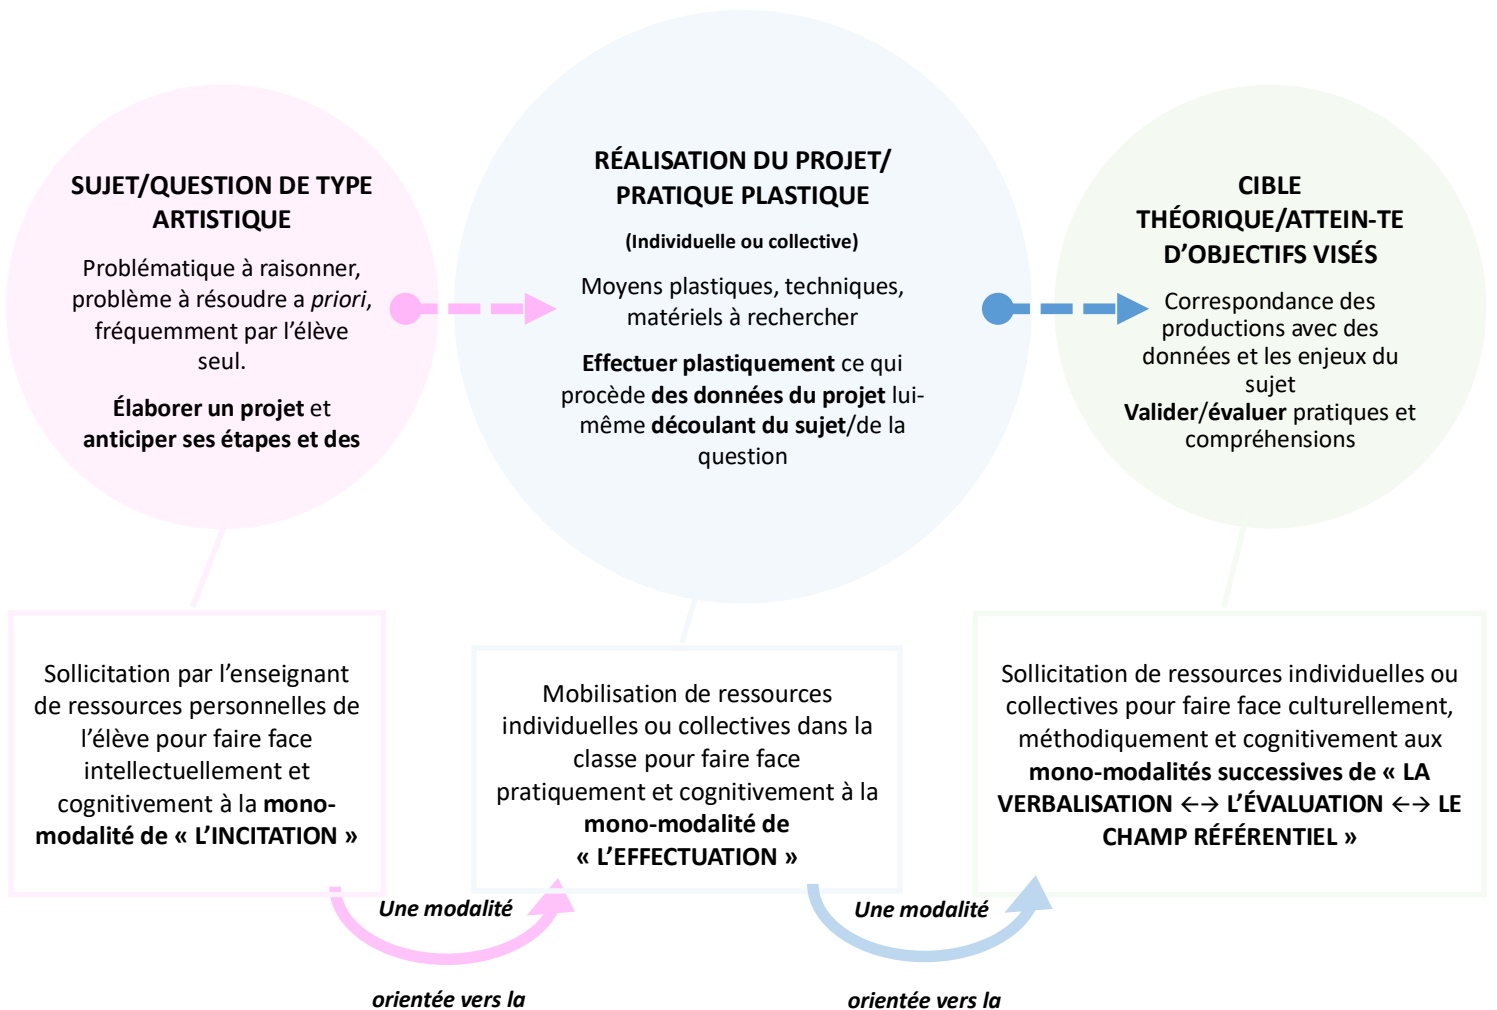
SUJET/QUESTION DE TYPE ARTISTIQUE

Problématique à raisonner, problème à résoudre a *priori*, fréquemment par l'élève seul.

**Élaborer un projet** et **anticiper ses étapes et des**

RÉALISATION DU PROJET/ PRATIQUE PLASTIQUE

(Individuelle ou collective)

Moyens plastiques, techniques, matériels à rechercher

**Effectuer plastiquement** ce qui procède **des données du projet** lui-même **découlant du sujet**/de la question

CIBLE THÉORIQUE/ATTEIN-TE D'OBJECTIFS VISÉS

Correspondance des productions avec des données et les enjeux du sujet
**Valider/évaluer** pratiques et compréhensions

Sollicitation par l'enseignant de ressources personnelles de l'élève pour faire face intellectuellement et cognitivement à la **mono-modalité de « L'INCITATION »**

Mobilisation de ressources individuelles ou collectives dans la classe pour faire face pratiquement et cognitivement à la **mono-modalité de « L'EFFECTUATION »**

Sollicitation de ressources individuelles ou collectives pour faire face culturellement, méthodiquement et cognitivement aux **mono-modalités successives de « LA VERBALISATION ←→ L'ÉVALUATION ←→ LE CHAMP RÉFÉRENTIEL »**

*Une modalité*

*orientée vers la*

*Une modalité*

*orientée vers la*